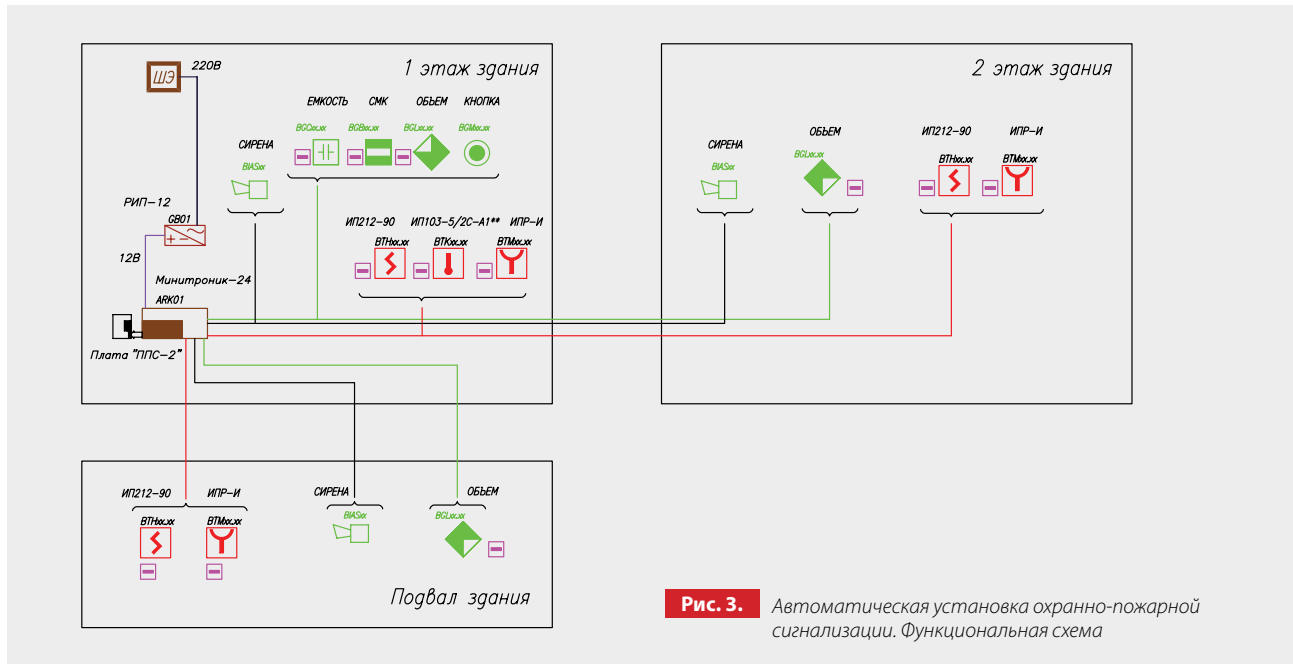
ШЭ
220В

1 этаж здания

ЕМКОСТЬ СМК ОБЬЕМ КНОПКА
BGCxx.xx BGBxx.xx BGLxx.xx BGMxx.xx

СИРЕНА
BIASxx

РИП–12
GB01

12В

Минитроник–24
ARK01

Плата "ППС–2"

ИП212–90 ИП103–5/2С–А1** ИПР–И
BTHxx.xx BTKxx.xx BTMxx.xx

2 этаж здания

СИРЕНА
BIASxx

ОБЬЕМ
BGLxx.xx

ИП212–90 ИПР–И
BTHxx.xx BTMxx.xx

ИП212–90 ИПР–И
BTHxx.xx BTMxx.xx

СИРЕНА
BIASxx

ОБЬЕМ
BGLxx.xx

Подвал здания

Рис. 3. Автоматическая установка охранно-пожарной сигнализации. Функциональная схема